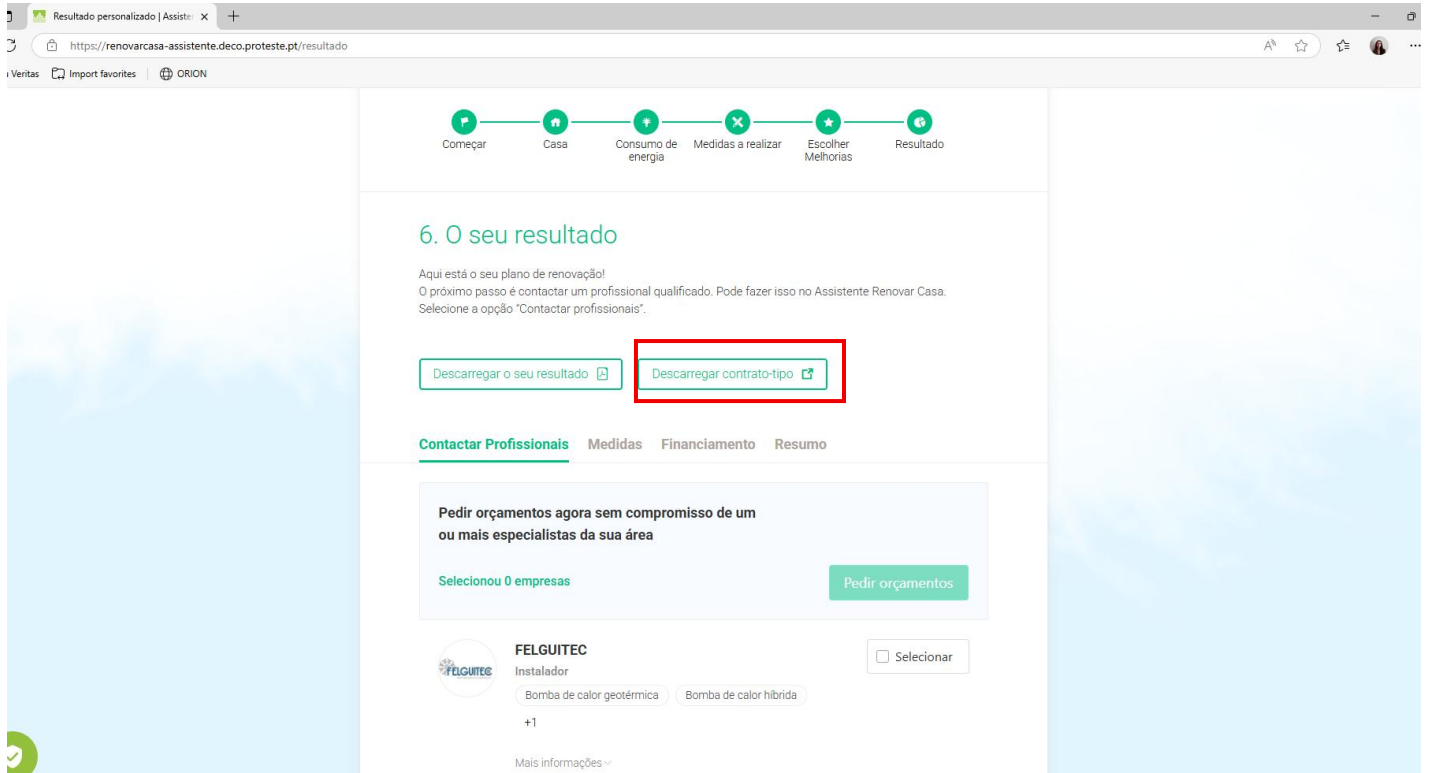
Resultado personalizado | Assiste ×

https://renovarcasa-assistente.deco.proteste.pt/resultado

Veritas Import favorites ORION

Começar Casa Consumo de energia Medidas a realizar Escolher Melhorias Resultado

6. O seu resultado

Aqui está o seu plano de renovação!
O próximo passo é contactar um profissional qualificado. Pode fazer isso no Assistente Renovar Casa. Selecione a opção "Contactar profissionais".

Descarregar o seu resultado

Descarregar contrato-tipo

Contactar Profissionais Medidas Financiamento Resumo

Pedir orçamentos agora sem compromisso de um ou mais especialistas da sua área

Selecionou 0 empresas

Pedir orçamentos

FELGUITEC
Instalador
Bomba de calor geotérmica Bomba de calor híbrida
+1

Selecionar

FELGUITEC

Mais informações